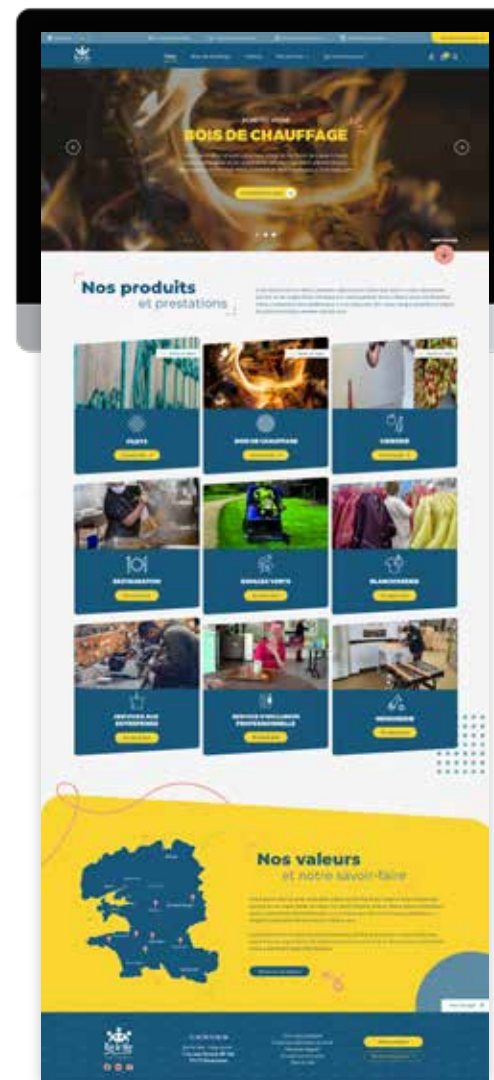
BOIS DE CHAUFFAGE

Nos produits
et prestations

FILETS
BOIS DE CHAUFFAGE
CHENEBE
RESTAURATION
ESPACES VERTS
BLANCHISSERIE
SERVICES AUX ENTREPRISES
SERVICE D'INCLUSION PROFESSIONNELLE
MENUISERIE

Nos valeurs
et notre savoir-faire